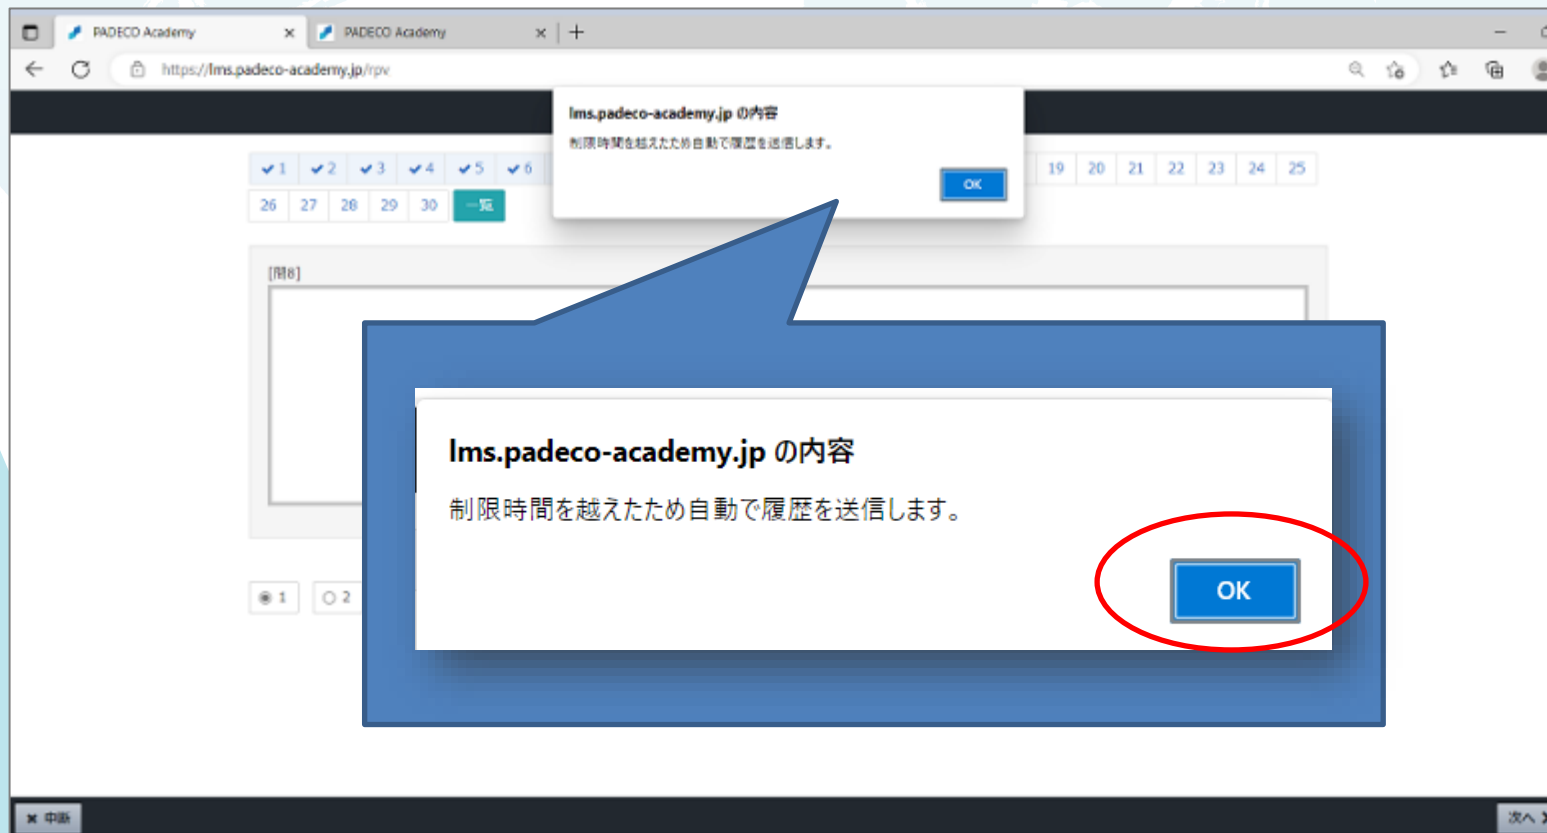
PADECO Academy
PADECO Academy
https://lms.padeco-academy.jp/rpv

lms.padeco-academy.jp の内容
制限時間を越えたため自動で履歴を送信します。
OK

1 2 3 4 5 6 19 20 21 22 23 24 25
26 27 28 29 30 一覧

[問8]

lms.padeco-academy.jp の内容
制限時間を越えたため自動で履歴を送信します。
OK

1 2

中断
次へ